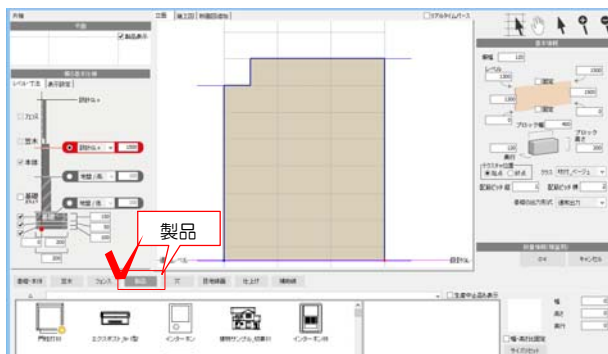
門柱
平面
製品表示
立面
断面図
断面詳細
リアルタイムパース
基本情報
レベル・寸法
表示設定
設計GL+
フェンス
笠木
本体
設計GL+
2000
地盤 / 基
基礎
製品
GL
設計GL
門柱 / 塀
笠木
フェンス
製品
門
目地幅
仕上げ
植栽
生産中止品も表示
門柱
エクステリア
インターホン
インターホン
横幅
120
レベル
1300
固定
2000
1200
ブロック幅
ブロック高さ
テクスチャ位置
配置ピッチ
OK
キャンセル
高さ